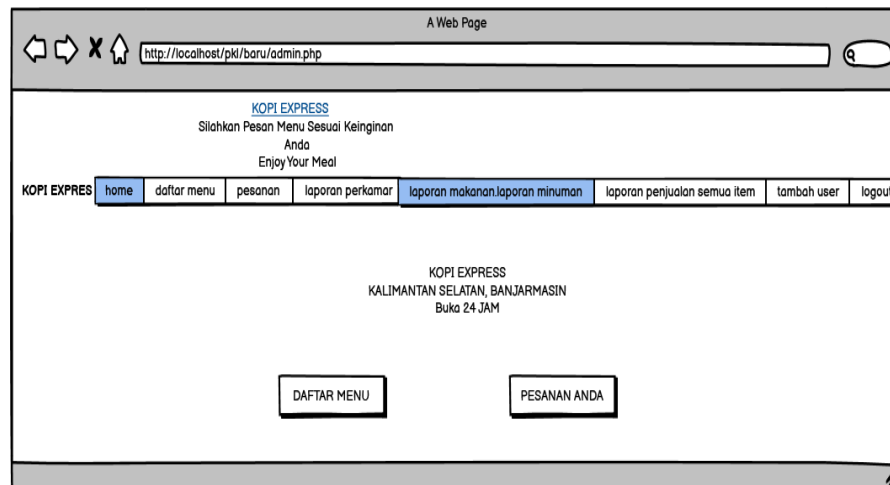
A Web Page

http://localhost/pkl/baru/admin.php

KOPI EXPRESS
Silahkan Pesan Menu Sesuai Keinginan Anda
Enjoy Your Meal

KOPI EXPRES | home | daftar menu | pesanan | laporan perkamar | laporan makanan.laporan minuman | laporan penjualan semua item | tambah user | logout

KOPI EXPRESS
KALIMANTAN SELATAN, BANJARMASIN
Buka 24 JAM

DAFTAR MENU

PESANAN ANDA